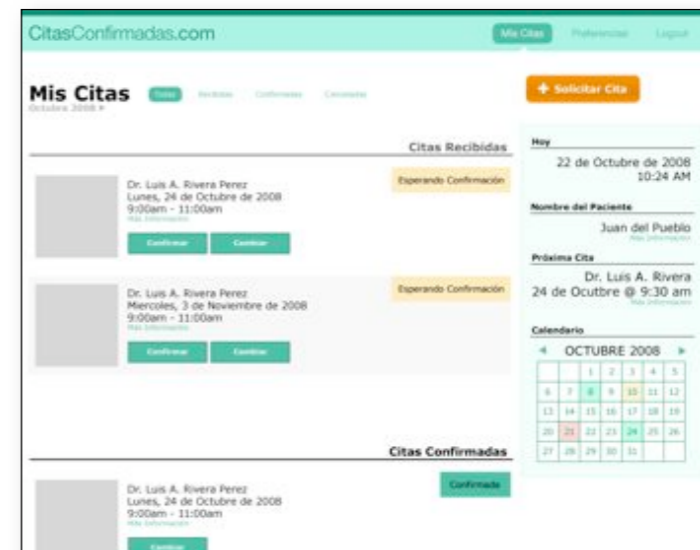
CitasConfirmadas.com

Mis Citas Preferencias Logout

Mis Citas

Octubre 2008 ▾

Todas Recibidas Confirmadas Cancelada

+ Solicitar Cita

Citas Recibidas

Dr. Luis A. Rivera Perez
Lunes, 24 de Octubre de 2008
9:00am - 11:00am
Más Información

Esperando Confirmación

Confirmar Cambiar

Dr. Luis A. Rivera Perez
Miercoles, 3 de Noviembre de 2008
9:00am - 11:00am
Más Información

Esperando Confirmación

Confirmar Cambiar

Citas Confirmadas

Dr. Luis A. Rivera Perez
Lunes, 24 de Octubre de 2008
9:00am - 11:00am
Más Información

Confirmada

Cambiar

Hoy

22 de Octubre de 2008
10:24 AM

Nombre del Paciente

Juan del Pueblo
Más Información

Próxima Cita

Dr. Luis A. Rivera
24 de Ocutbre @ 9:30 am
Más Información

Calendario

◂ OCTUBRE 2008 ▸

| | | 1 | 2 | 3 | 4 | 5 |
|---|---|---|---|---|---|---|
| 6 | 7 | 8 | 9 | 10 | 11 | 12 |
| 13 | 14 | 15 | 16 | 17 | 18 | 19 |
| 20 | 21 | 22 | 23 | 24 | 25 | 26 |
| 27 | 28 | 29 | 30 | 31 | | |